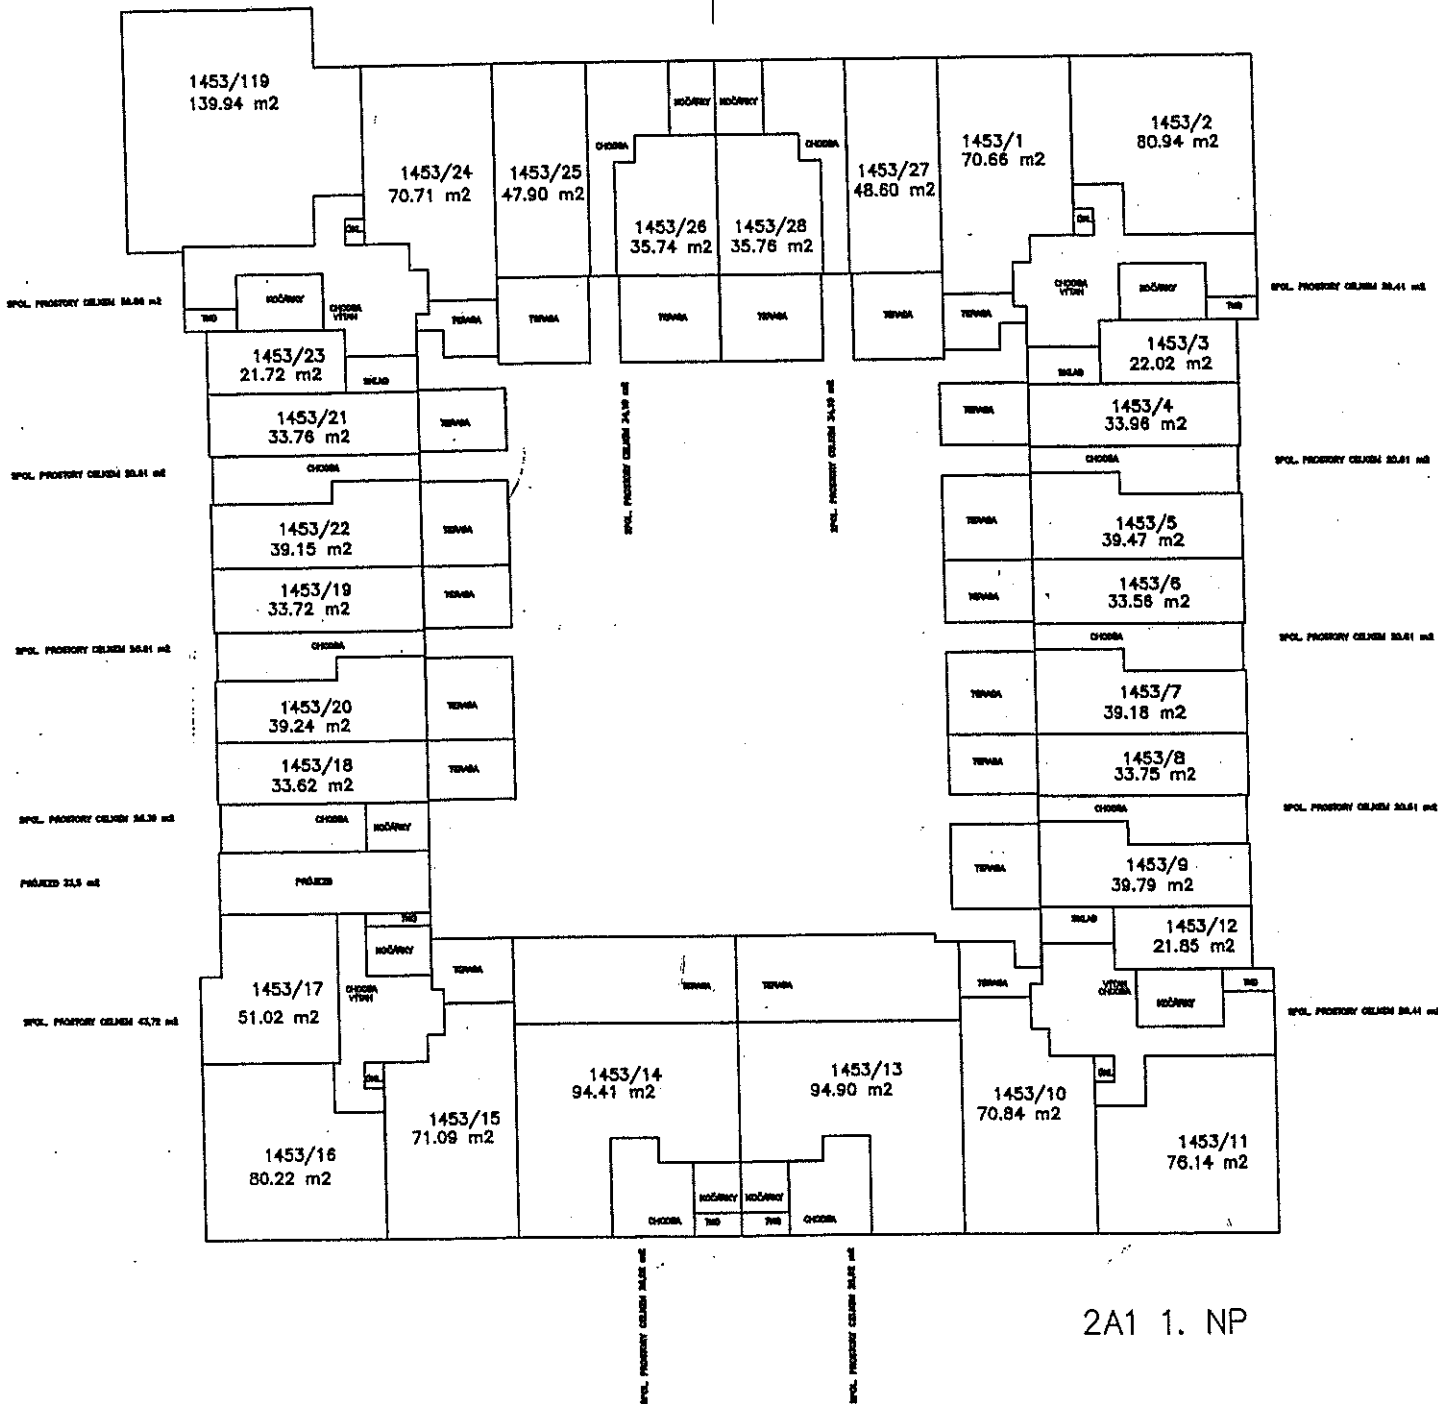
1453/119
139.94 m2

1453/24
70.71 m2

1453/25
47.90 m2

KOČÁRKY KOČÁRKY

CHODBA

1453/26
35.74 m2

1453/28
35.76 m2

CHODBA

1453/27
48.60 m2

1453/1
70.66 m2

1453/2
80.94 m2

SPOL. PROSTORY CELKEM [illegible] m2

TKO KOČÁRKY CHODBA VÝTAH

TERASA TERASA TERASA TERASA TERASA TERASA

CHODBA VÝTAH KOČÁRKY TKO

SPOL. PROSTORY CELKEM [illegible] m2

1453/23
21.72 m2

SKLAD

1453/3
22.02 m2

SKLAD

1453/21
33.76 m2

TERASA

SPOL. PROSTORY CELKEM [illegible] m2

SPOL. PROSTORY CELKEM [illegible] m2

TERASA

1453/4
33.96 m2

CHODBA

SPOL. PROSTORY CELKEM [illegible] m2

CHODBA

SPOL. PROSTORY CELKEM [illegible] m2

1453/22
39.15 m2

TERASA

TERASA

1453/5
39.47 m2

1453/19
33.72 m2

TERASA

TERASA

1453/6
33.56 m2

SPOL. PROSTORY CELKEM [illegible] m2

CHODBA

CHODBA

SPOL. PROSTORY CELKEM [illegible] m2

1453/20
39.24 m2

TERASA

TERASA

1453/7
39.18 m2

1453/18
33.62 m2

TERASA

TERASA

1453/8
33.75 m2

SPOL. PROSTORY CELKEM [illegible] m2

CHODBA KOČÁRKY

CHODBA

SPOL. PROSTORY CELKEM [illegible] m2

PRŮJEZD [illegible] m2

PRŮJEZD

TERASA

1453/9
39.79 m2

TKO KOČÁRKY

SKLAD

1453/12
21.85 m2

TERASA TERASA TERASA TERASA

1453/17
51.02 m2

CHODBA VÝTAH

VÝTAH CHODBA KOČÁRKY TKO

SPOL. PROSTORY CELKEM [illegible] m2

SPOL. PROSTORY CELKEM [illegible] m2

1453/14
94.41 m2

1453/13
94.90 m2

1453/10
70.84 m2

1453/15
71.09 m2

1453/16
80.22 m2

1453/11
76.14 m2

KOČÁRKY KOČÁRKY

CHODBA TKO TKO CHODBA

SPOL. PROSTORY CELKEM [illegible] m2

SPOL. PROSTORY CELKEM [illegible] m2

2A1 1. NP